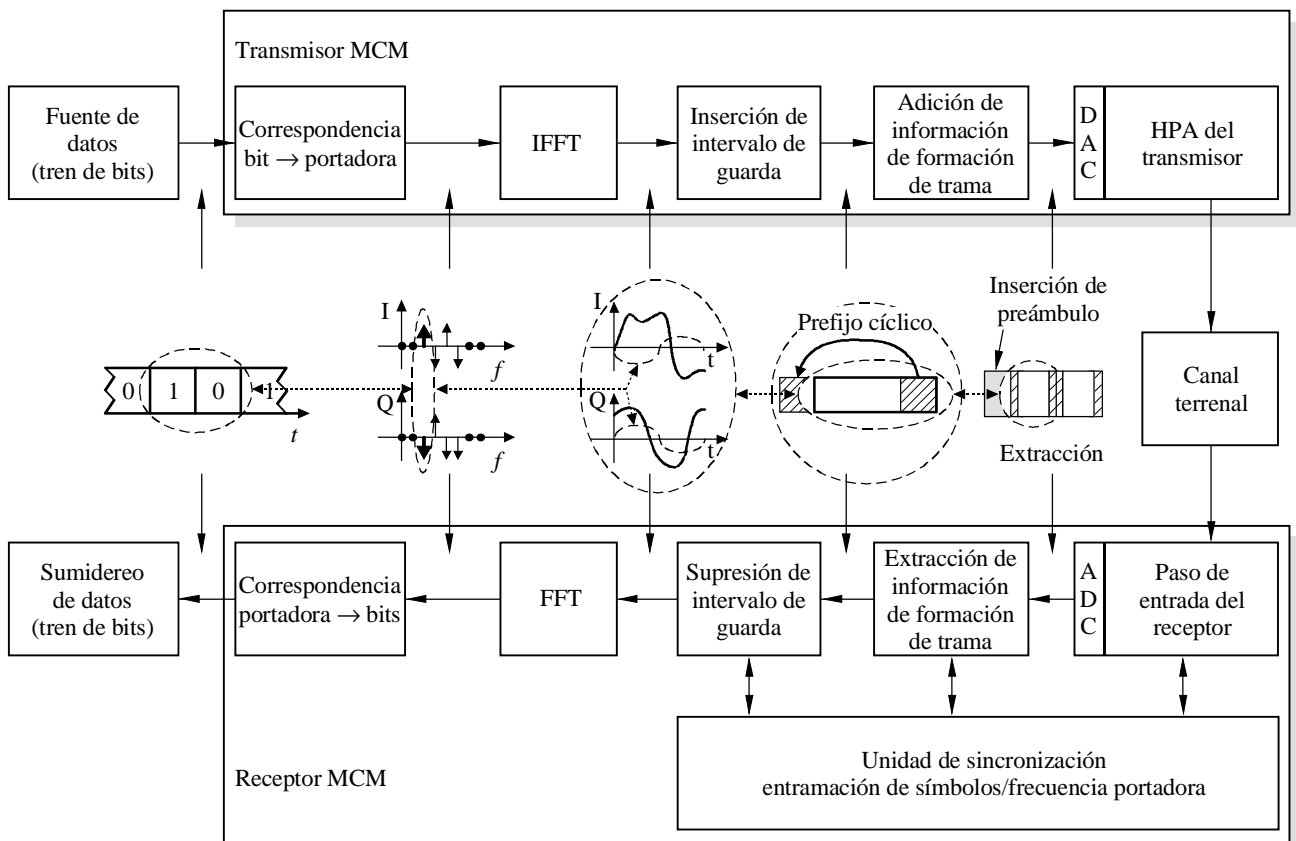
Transmisor MCM

Fuente de datos (tren de bits)

Correspondencia bit → portadora

IFFT

Inserción de intervalo de guarda

Adición de información de formación de trama

D A C

HPA del transmisor

Inserción de preámbulo

Prefijo cíclico

I

Q

$f$

$f$

t

t

I

Q

0

1

0

1

$t$

Canal terrenal

Extracción

Sumidereo de datos (tren de bits)

Correspondencia portadora → bits

FFT

Supresión de intervalo de guarda

Extracción de información de formación de trama

A D C

Paso de entrada del receptor

Unidad de sincronización entramación de símbolos/frecuencia portadora

Receptor MCM